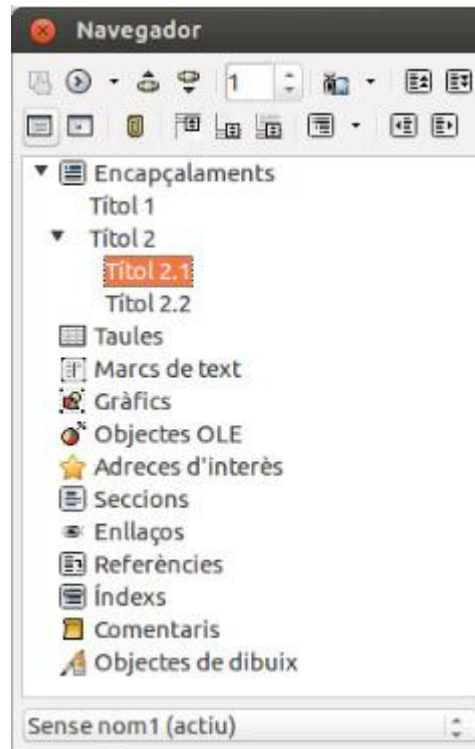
Navegador

1

Encapçalaments
Títol 1
Títol 2
Títol 2.1
Títol 2.2
Taules
Marcs de text
Gràfics
Objectes OLE
Adreces d'interès
Seccions
Enllaços
Referències
Índexs
Comentaris
Objectes de dibuix

Sense nom1 (actiu)